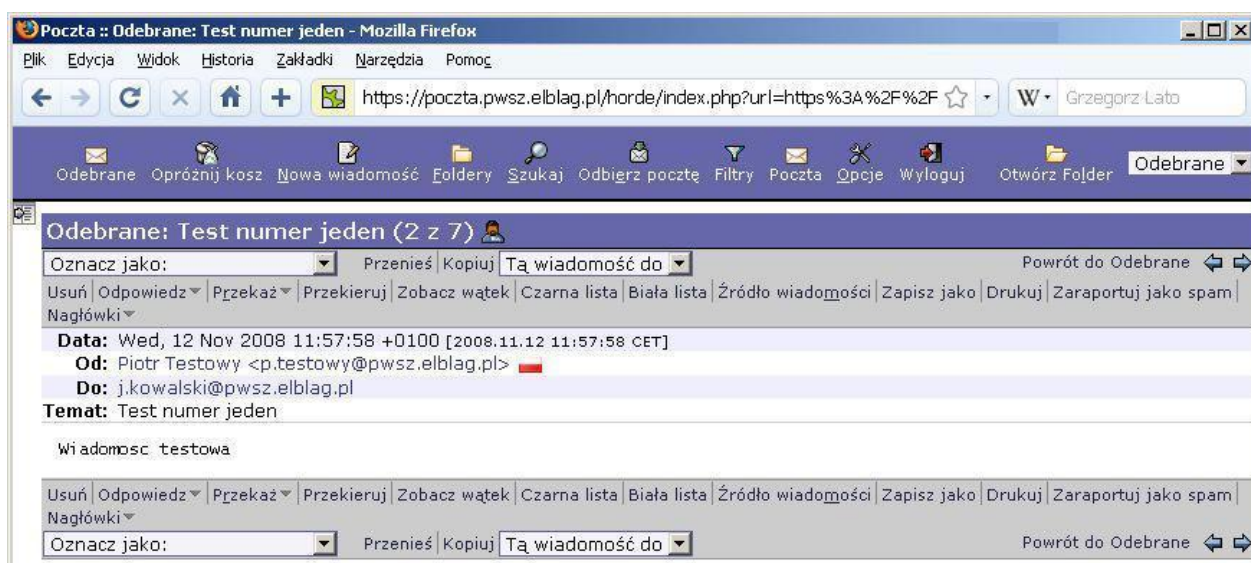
Poczta :: Odebrane: Test numer jeden - Mozilla Firefox

Plik Edycja Widok Historia Zakładki Narzędzia Pomoc

https://poczta.pwsz.elblag.pl/horde/index.php?url=https%3A%2F%2F

Grzegorz Lato

Odebrane Opróżnij kosz Nowa wiadomość Foldery Szukaj Odbierz pocztę Filtry Poczta Opcje Wyloguj Otwórz Folder Odebrane

Odebrane: Test numer jeden (2 z 7)

Oznacz jako: Przenieś | Kopiuj Tą wiadomość do Powrót do Odebrane

Usuń | Odpowiedz | Przekaż | Przekieruj | Zobacz wątek | Czarna lista | Biała lista | Źródło wiadomości | Zapisz jako | Drukuj | Zaraportuj jako spam | Nagłówki

Data: Wed, 12 Nov 2008 11:57:58 +0100 [2008.11.12 11:57:58 CET]
Od: Piotr Testowy <p.testowy@pwsz.elblag.pl>
Do: j.kowalski@pwsz.elblag.pl
Temat: Test numer jeden

Wiadomosc testowa

Usuń | Odpowiedz | Przekaż | Przekieruj | Zobacz wątek | Czarna lista | Biała lista | Źródło wiadomości | Zapisz jako | Drukuj | Zaraportuj jako spam | Nagłówki

Oznacz jako: Przenieś | Kopiuj Tą wiadomość do Powrót do Odebrane